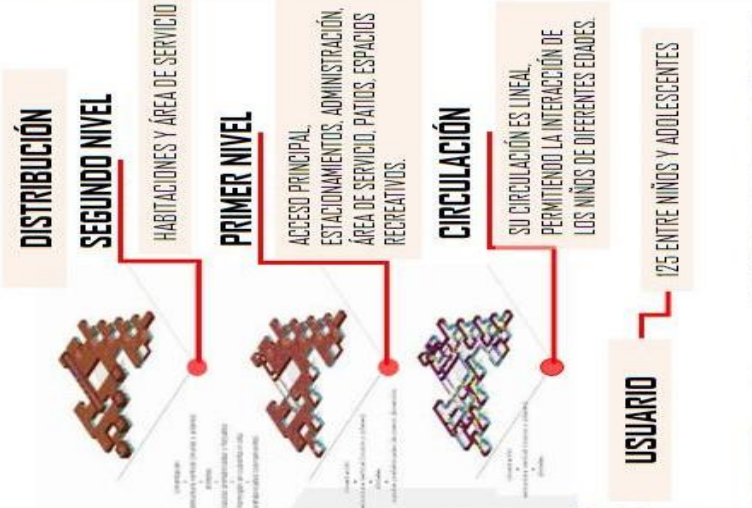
DISTRIBUCIÓN

SEGUNDO NIVEL

HABITACIONES Y ÁREA DE SERVICIO

PRIMER NIVEL

ACCESO PRINCIPAL, ESTACIONAMIENTOS, ADMINISTRACIÓN, ÁREA DE SERVICIO, PATIOS, ESPACIOS RECREATIVOS.

CIRCULACIÓN

SU CIRCULACIÓN ES LINEAL, PERMITIENDO LA INTERACCIÓN DE LOS NIÑOS DE DIFERENTES EDADES.

USUARIO

125 ENTRE NIÑOS Y ADOLESCENTES

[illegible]